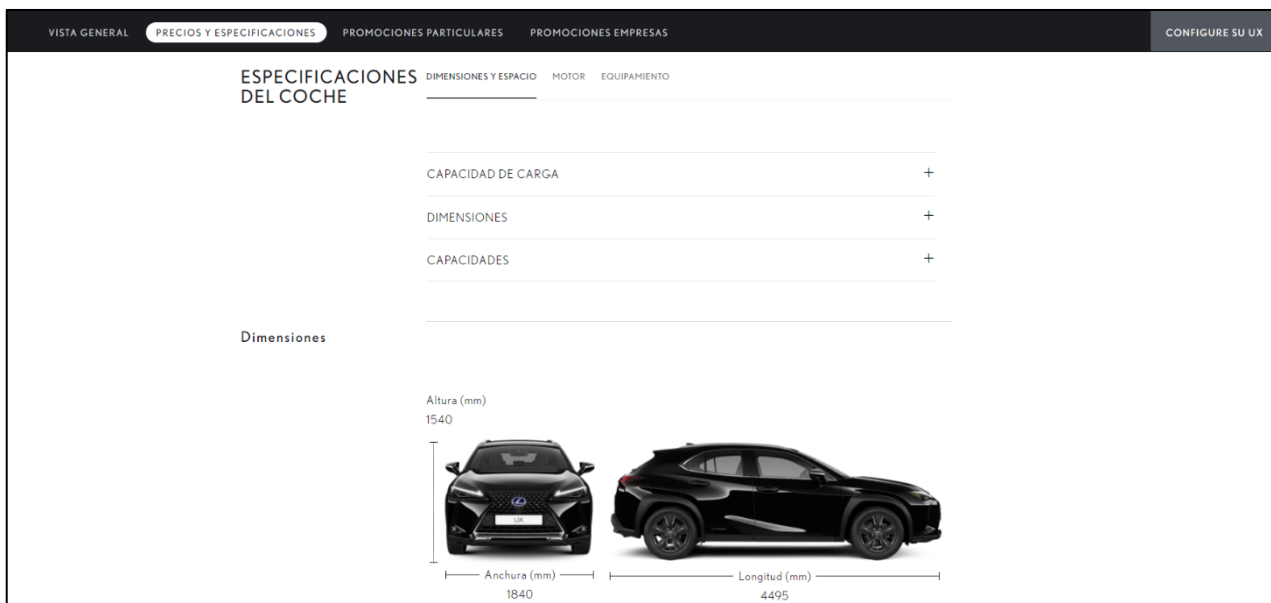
VISTA GENERAL PRECIOS Y ESPECIFICACIONES PROMOCIONES PARTICULARES PROMOCIONES EMPRESAS CONFIGURE SU UX

ESPECIFICACIONES DEL COCHE

DIMENSIONES Y ESPACIO MOTOR EQUIPAMIENTO

CAPACIDAD DE CARGA +

DIMENSIONES +

CAPACIDADES +

Dimensiones

Altura (mm)
1540

UX

Anchura (mm)
1840

Longitud (mm)
4495